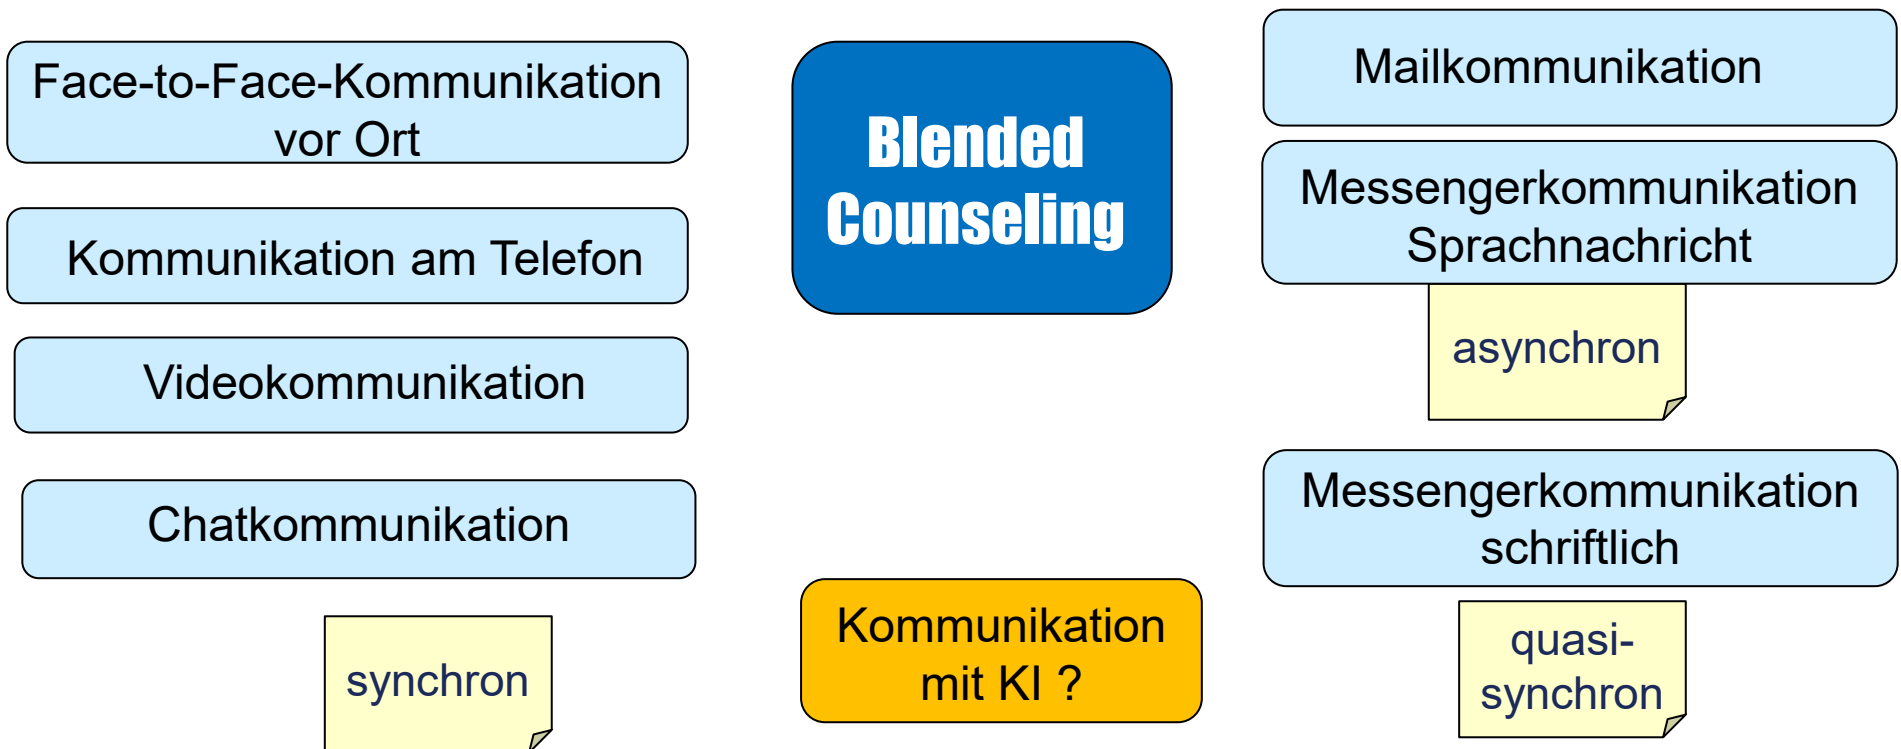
Face-to-Face-Kommunikation vor Ort

Kommunikation am Telefon

Videokommunikation

Chatkommunikation

synchron

Blended Counseling

Kommunikation mit KI ?

Mailkommunikation

Messengerkommunikation Sprachnachricht

asynchron

Messengerkommunikation schriftlich

quasi-synchron